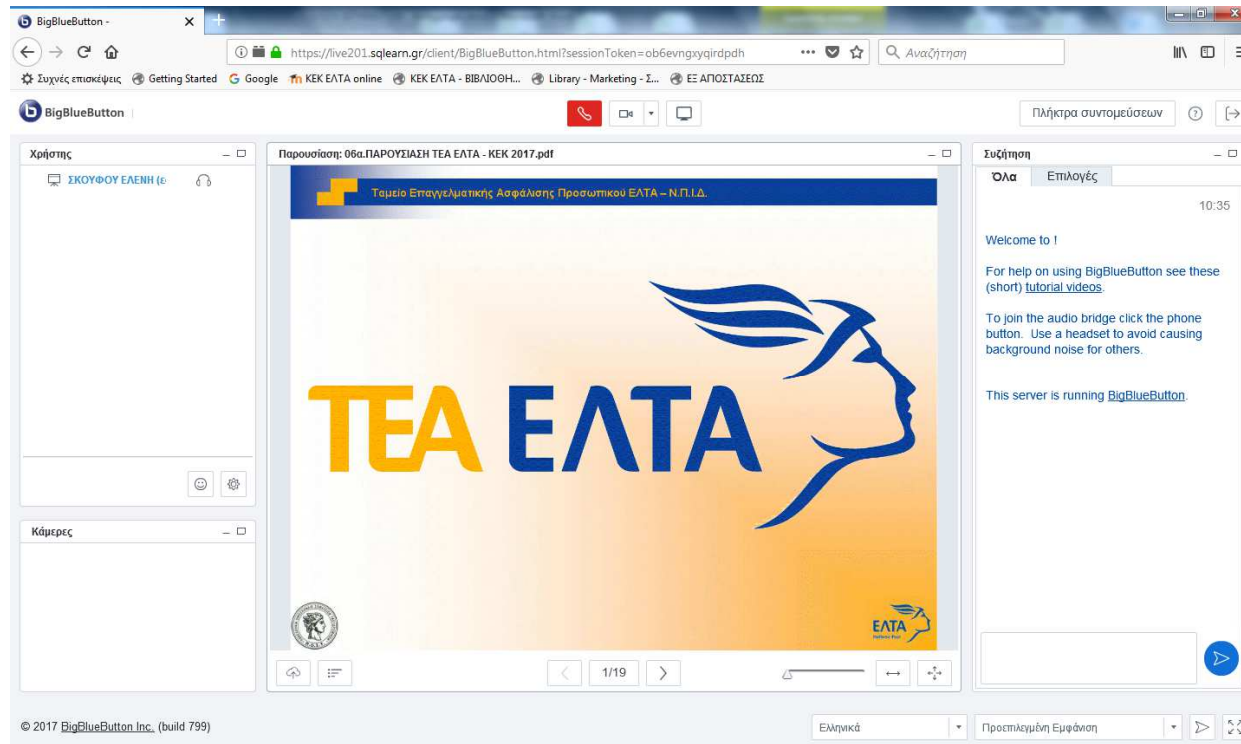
BigBlueButton -
https://live201.sqlearn.gr/client/BigBlueButton.html?sessionToken=ob6evngxyqirdpdh
Αναζήτηση
Συχνές επισκέψεις Getting Started Google KEK ΕΛΤΑ online KEK ΕΛΤΑ - ΒΙΒΛΙΟΘΗ... Library - Marketing - Σ... ΕΞ ΑΠΟΣΤΑΣΕΩΣ
BigBlueButton
Πλήκτρα συντομεύσεων

Χρήστης
ΣΚΟΥΦΟΥ ΕΛΕΝΗ (ε

Κάμερες

Παρουσίαση: 06α.ΠΑΡΟΥΣΙΑΣΗ ΤΕΑ ΕΛΤΑ - ΚΕΚ 2017.pdf

Ταμείο Επαγγελματικής Ασφάλισης Προσωπικού ΕΛΤΑ – Ν.Π.Ι.Δ.

ΤΕΑ ΕΛΤΑ

ΕΛΤΑ

1/19

Συζήτηση
Όλα Επιλογές
10:35
Welcome to !

For help on using BigBlueButton see these (short) tutorial videos.

To join the audio bridge click the phone button. Use a headset to avoid causing background noise for others.

This server is running BigBlueButton.

© 2017 BigBlueButton Inc. (build 799)
Ελληνικά
Προεπιλεγμένη Εμφάνιση